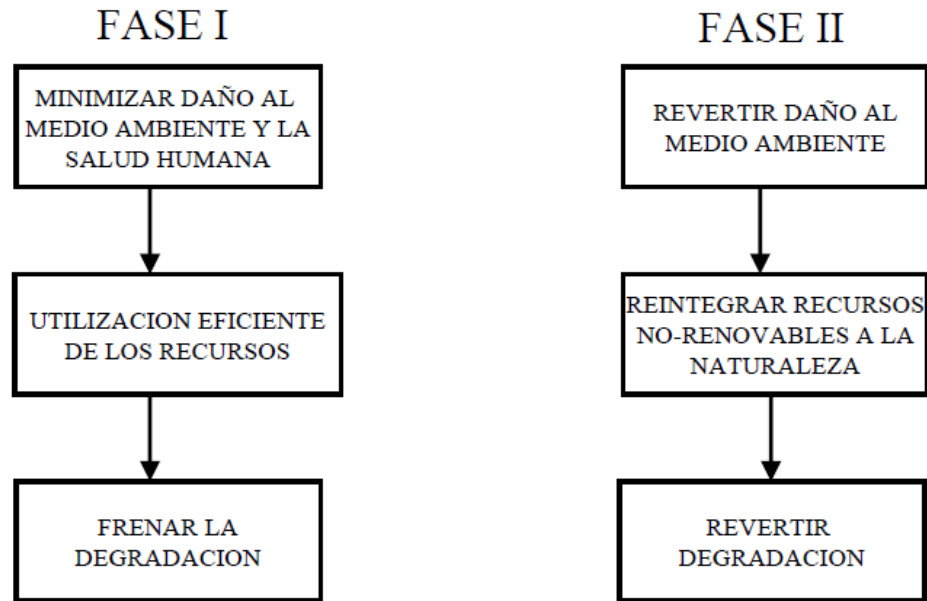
FASE I

MINIMIZAR DAÑO AL MEDIO AMBIENTE Y LA SALUD HUMANA

UTILIZACION EFICIENTE DE LOS RECURSOS

FRENAR LA DEGRADACION

FASE II

REVERTIR DAÑO AL MEDIO AMBIENTE

REINTEGRAR RECURSOS NO-RENOVABLES A LA NATURALEZA

REVERTIR DEGRADACION